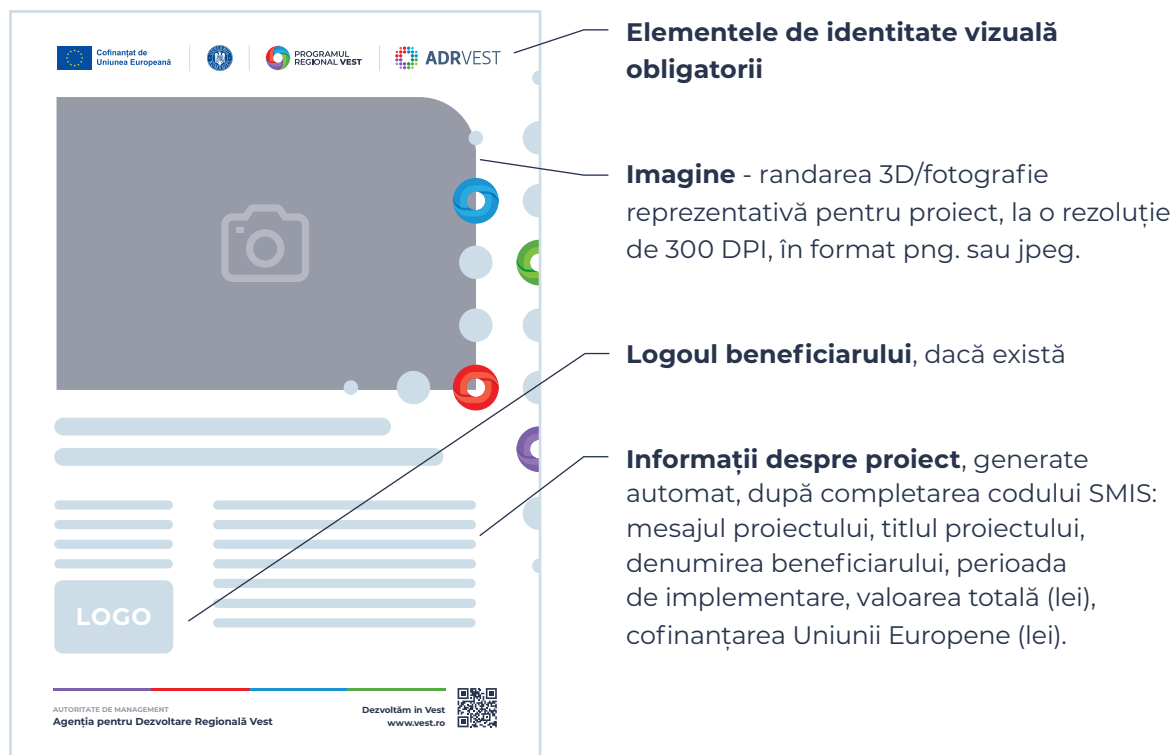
Cofinanțat de Uniunea Europeană

PROGRAMUL REGIONAL VEST

ADRVEST

LOGO

AUTORITATE DE MANAGEMENT
Agenția pentru Dezvoltare Regională Vest

Dezvoltăm în Vest
www.vest.ro

**Elementele de identitate vizuală obligatorii**

**Imagine** - randarea 3D/fotografie reprezentativă pentru proiect, la o rezoluție de 300 DPI, în format png. sau jpeg.

**Logoul beneficiarului**, dacă există

**Informații despre proiect**, generate automat, după completarea codului SMIS: mesajul proiectului, titlul proiectului, denumirea beneficiarului, perioada de implementare, valoarea totală (lei), cofinanțarea Uniunii Europene (lei).